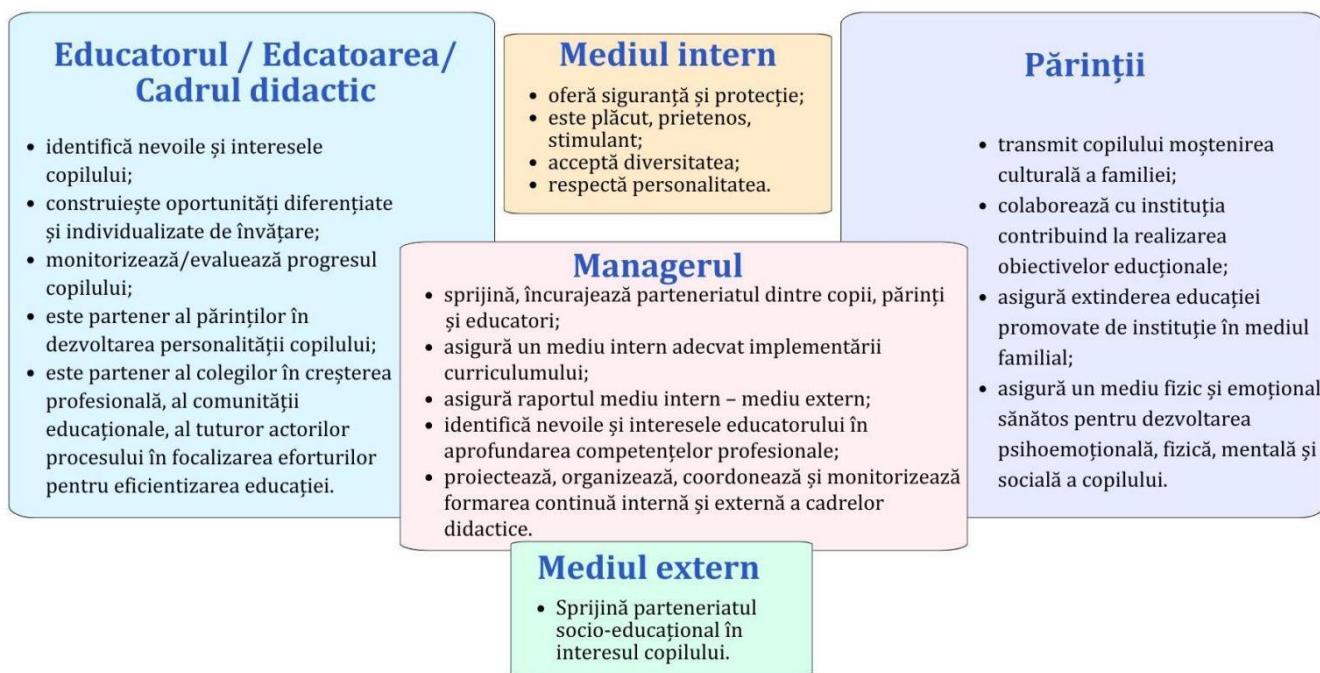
Educatorul / Edcatoarea/ Cadrul didactic

• identifică nevoile și interesele copilului;
• construiește oportunități diferențiate și individualizate de învățare;
• monitorizează/evaluează progresul copilului;
• este partener al părinților în dezvoltarea personalității copilului;
• este partener al colegilor în creșterea profesională, al comunității educaționale, al tuturor actorilor procesului în focalizarea eforturilor pentru eficientizarea educației.

Mediul intern

• oferă siguranță și protecție;
• este plăcut, prietenos, stimulant;
• acceptă diversitatea;
• respectă personalitatea.

Părinții

• transmit copilului moștenirea culturală a familiei;
• colaborează cu instituția contribuind la realizarea obiectivelor educționale;
• asigură extinderea educației promovate de instituție în mediul familial;
• asigură un mediu fizic și emoțional sănătos pentru dezvoltarea psihoemoțională, fizică, mentală și socială a copilului.

Managerul

• sprijină, încurajează parteneriatul dintre copii, părinți și educatori;
• asigură un mediu intern adecvat implementării curriculumului;
• asigură raportul mediu intern – mediu extern;
• identifică nevoile și interesele educatorului în aprofundarea competențelor profesionale;
• proiectează, organizează, coordonează și monitorizează formarea continuă internă și externă a cadrelor didactice.

Mediul extern

• Sprijină parteneriatul socio-educațional în interesul copilului.